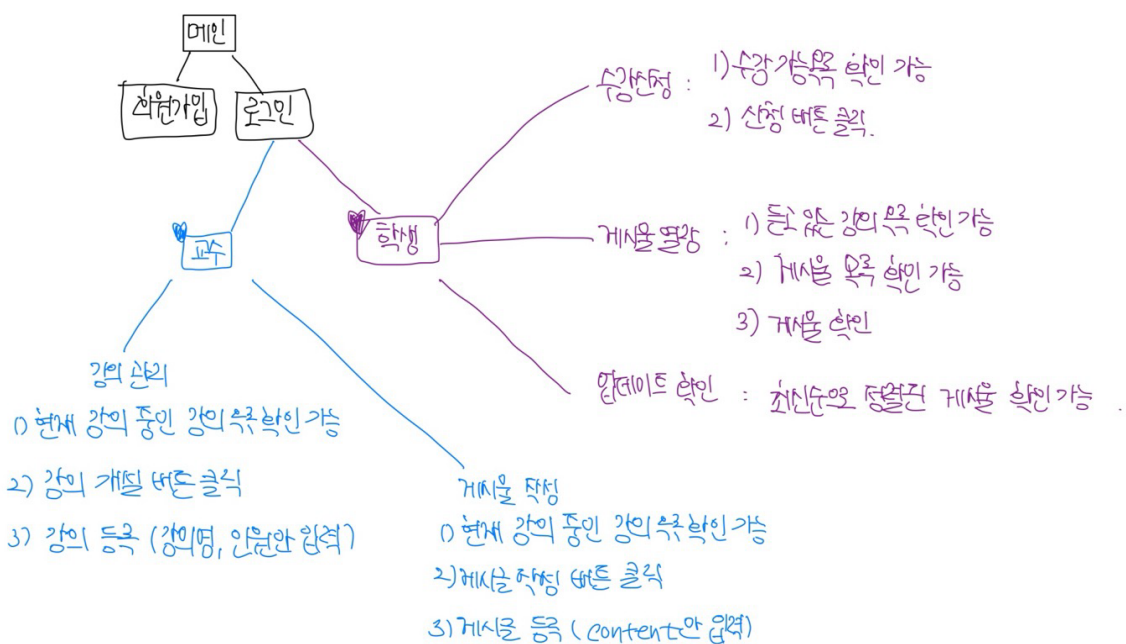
메인

회원가입

로그인

교수

학생

수강신청 : 1) 수강 가능목록 확인 가능

2) 신청 버튼 클릭.

게시물 열람 : 1) 듣고 있는 강의 목록 확인 가능

2) 게시물 목록 확인 가능

3) 게시물 확인

업데이트 확인 : 최신순으로 정렬된 게시물 확인 가능.

강의 관리

1) 현재 강의 중인 강의 목록 확인 가능

2) 강의 개설 버튼 클릭

3) 강의 등록 (강의명, 인원만 입력)

게시물 작성

1) 현재 강의 중인 강의 목록 확인 가능

2) 게시글 작성 버튼 클릭

3) 게시글 등록 ( content만 입력)